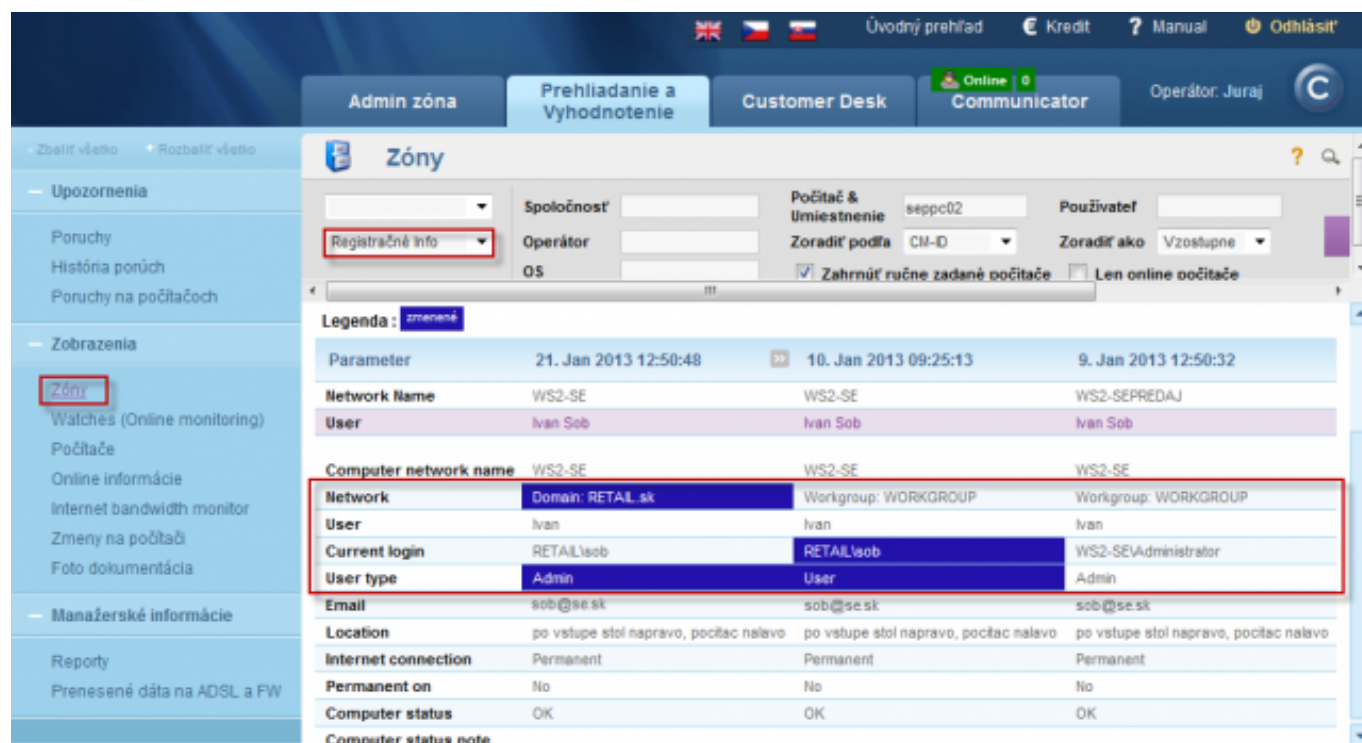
Úvodný prehľad Kredit ? Manual Odhlásiť

Admin zóna | Prehliadanie a Vyhodnotenie | Customer Desk | Online 0 Communicator | Operátor: Juraj

Zbaliť všetko Rozbaliť všetko

Upozornenia

Poruchy
História porúch
Poruchy na počítačoch

Zobrazenia

Zóny
Watches (Online monitoring)
Počítače
Online informácie
Internet bandwidth monitor
Zmeny na počítači
Foto dokumentácia

Manažérske informácie

Reporty
Prenesené dáta na ADSL a FW

Zóny

Registračné Info

Spoločnosť
Operátor
OS
Počítač & Umiestnenie seppc02
Zoradiť podľa CM-ID
Používateľ
Zoradiť ako Vzostupne
Zahrnúť ručne zadané počítače
Len online počítače

Legenda : zmenené

| Parameter | 21. Jan 2013 12:50:48 | 10. Jan 2013 09:25:13 | 9. Jan 2013 12:50:32 |
|---|---|---|---|
| Network Name | WS2-SE | WS2-SE | WS2-SEPREDAJ |
| User | Ivan Sob | Ivan Sob | Ivan Sob |
| Computer network name | WS2-SE | WS2-SE | WS2-SE |
| Network | Domain: RETAIL.sk | Workgroup: WORKGROUP | Workgroup: WORKGROUP |
| User | Ivan | Ivan | Ivan |
| Current login | RETAIL\sob | RETAIL\sob | WS2-SE\Administrator |
| User type | Admin | User | Admin |
| Email | sob@se.sk | sob@se.sk | sob@se.sk |
| Location | po vstupe stol napravo, pocitac nalavo | po vstupe stol napravo, pocitac nalavo | po vstupe stol napravo, pocitac nalavo |
| Internet connection | Permanent | Permanent | Permanent |
| Permanent on | No | No | No |
| Computer status | OK | OK | OK |
| Computer status note | | | |